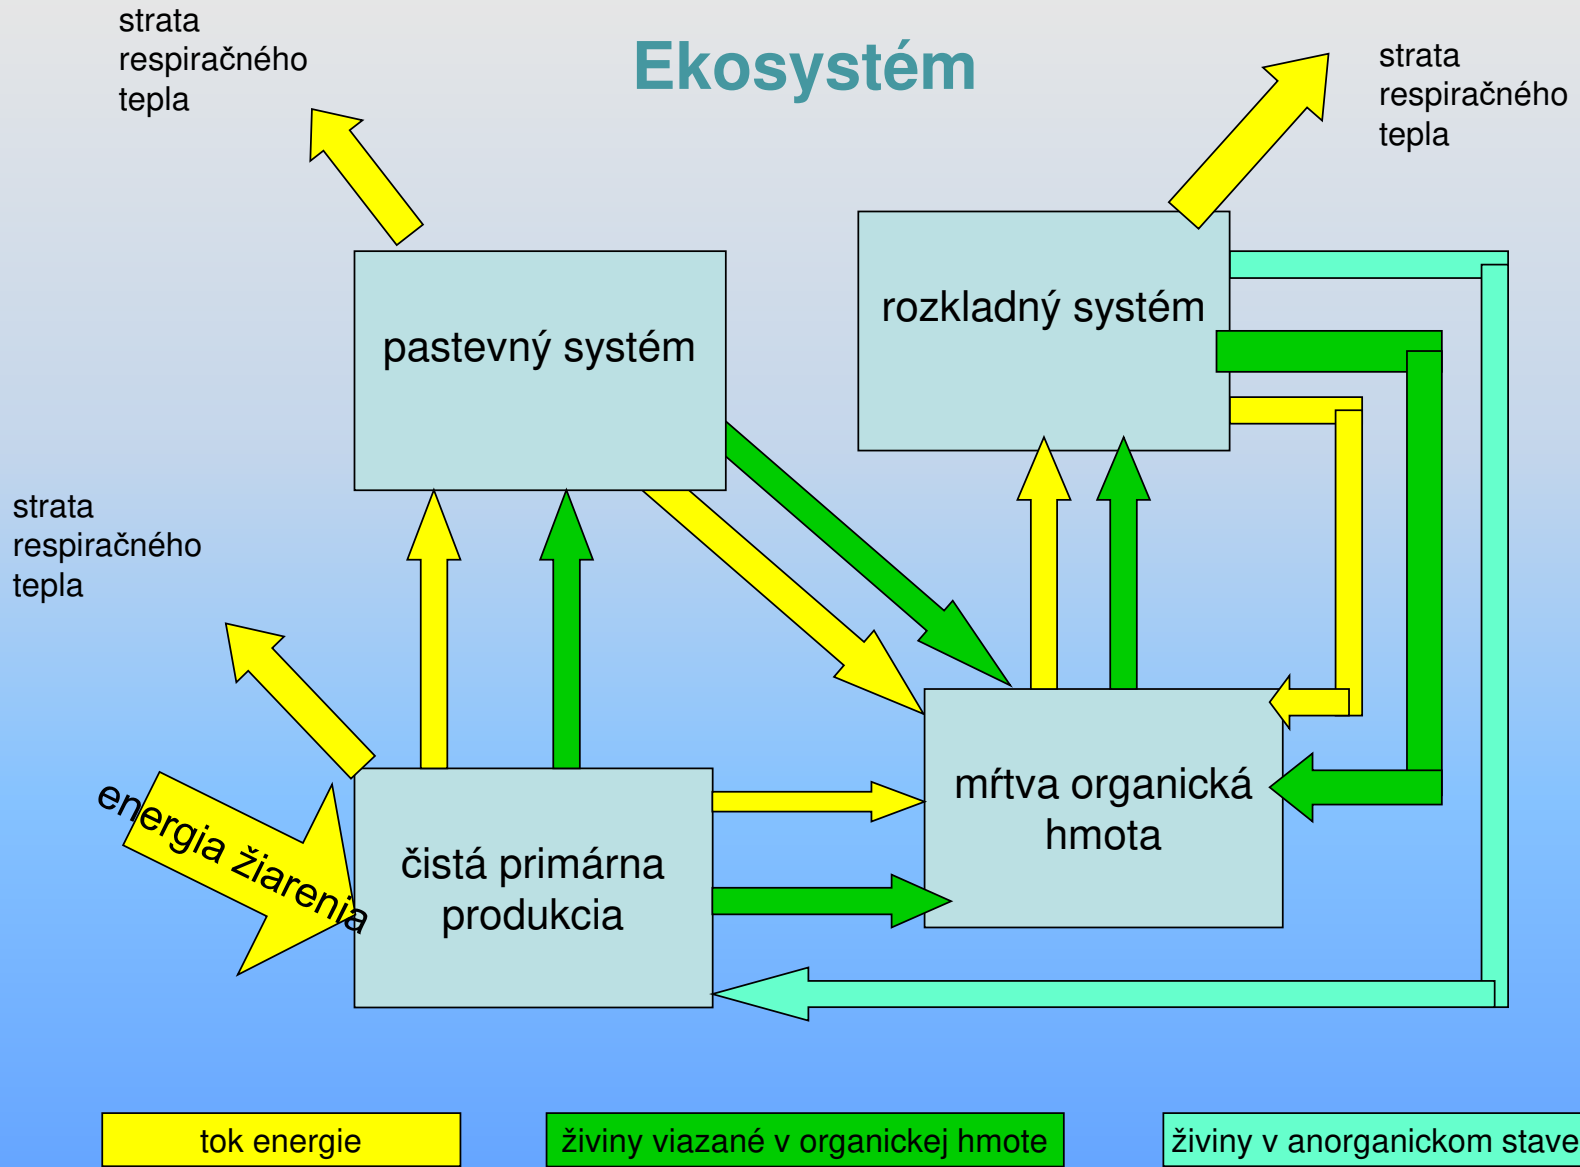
Ekosystém

strata respiračného tepla

strata respiračného tepla

pastevný systém

rozkladný systém

strata respiračného tepla

energia žiarenia

čistá primárna produkcia

mŕtva organická hmota

tok energie

živiny viazané v organickej hmote

živiny v anorganickom stave